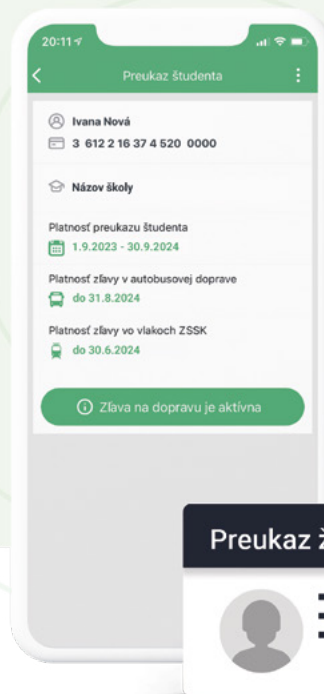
20:11

Preukaz študenta

Ivana Nová

3 612 2 16 37 4 520 0000

Názov školy

Platnosť preukazu študenta

1.9.2023 - 30.9.2024

Platnosť zľavy v autobusovej doprave

do 31.8.2024

Platnosť zľavy vo vlakoch ZSSK

do 30.6.2024

Zľava na dopravu je aktívna

Preukaz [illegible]